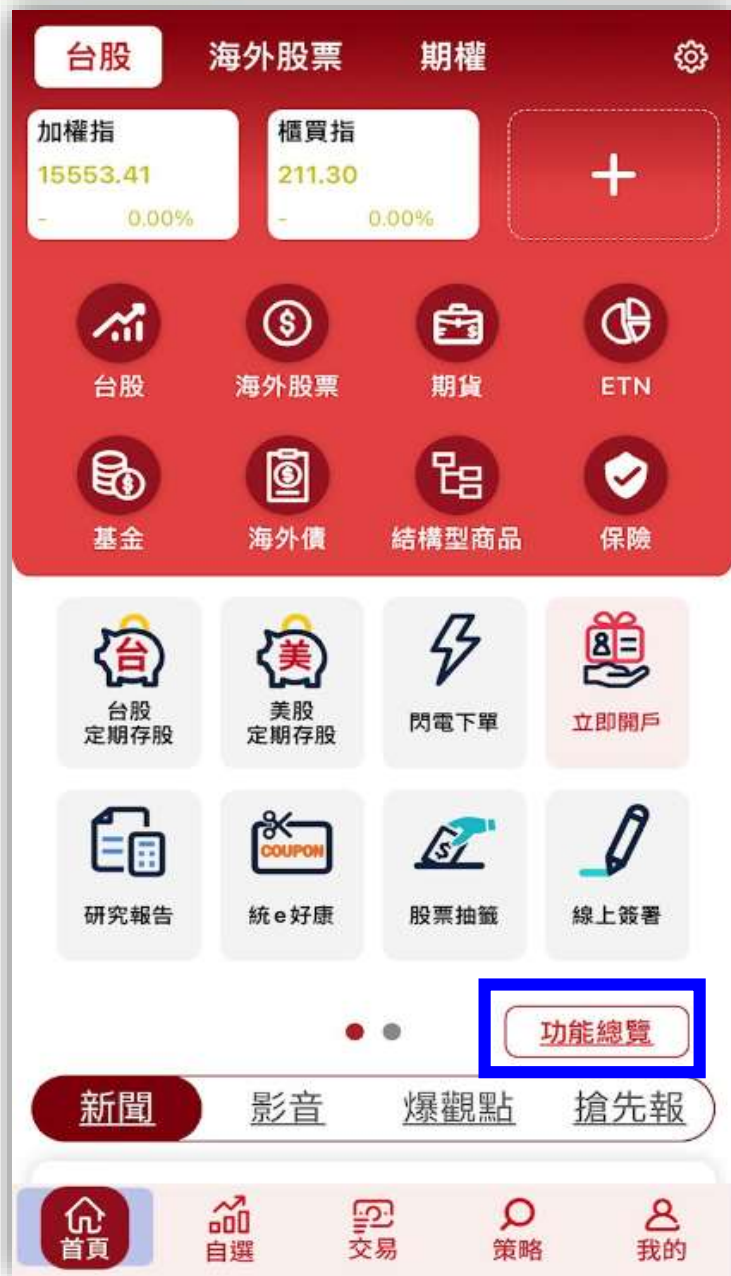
台股 海外股票 期權

加權指
15553.41
- 0.00%

櫃買指
211.30
- 0.00%

+

台股
海外股票
期貨
ETN
基金
海外債
結構型商品
保險

台
台股定期存股

美
美股定期存股

閃電下單

立即開戶

研究報告

COUPON
統e好康

股票抽籤

線上簽署

功能總覽

新聞 影音 爆觀點 搶先報

首頁 自選 交易 策略 我的